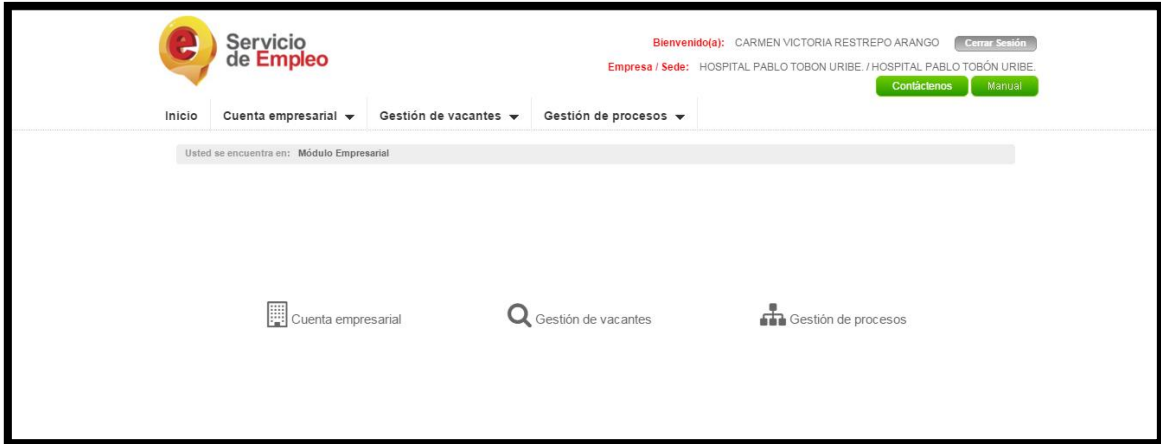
Servicio de Empleo

Bienvenido(a): CARMEN VICTORIA RESTREPO ARANGO Cerrar Sesión

Empresa / Sede: HOSPITAL PABLO TOBON URIBE. / HOSPITAL PABLO TOBÓN URIBE.

Contáctenos Manual

Inicio Cuenta empresarial Gestión de vacantes Gestión de procesos

Usted se encuentra en: Módulo Empresarial

Cuenta empresarial Gestión de vacantes Gestión de procesos